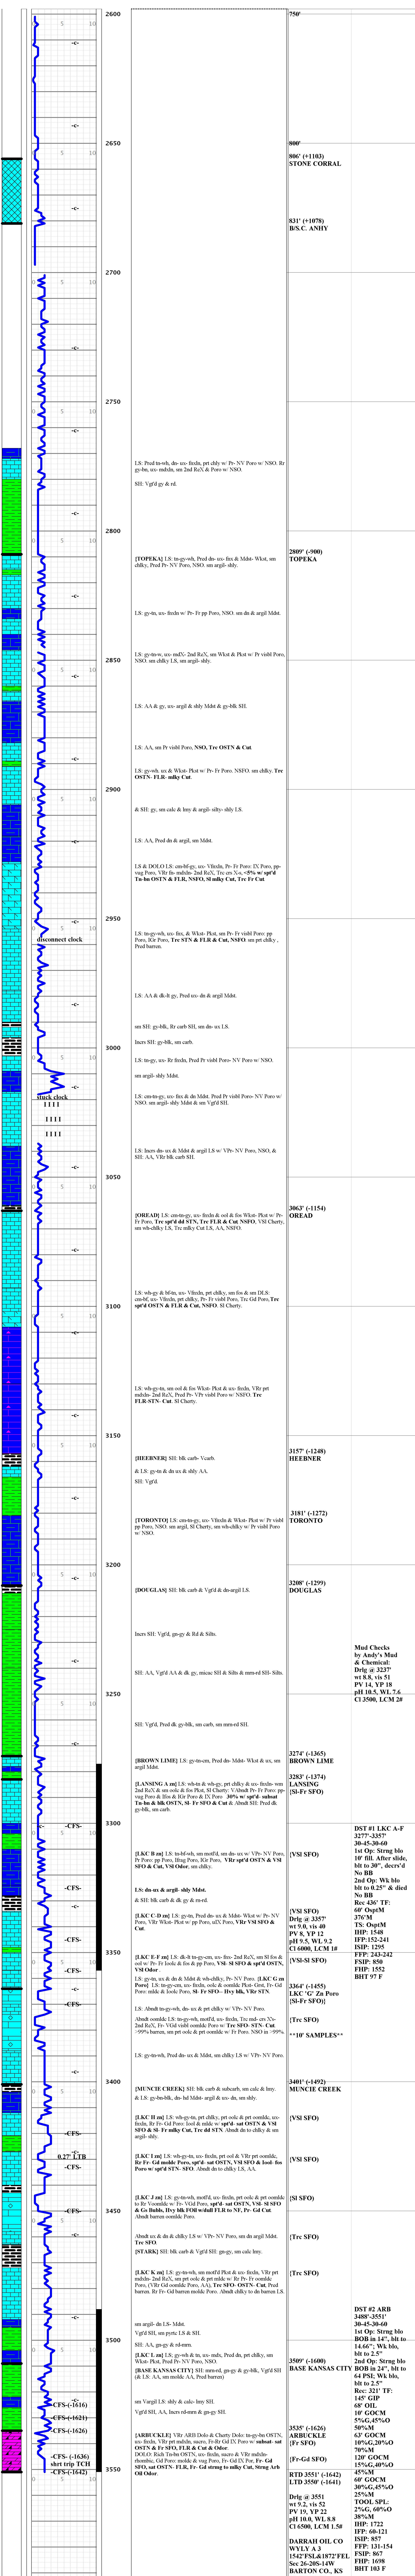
2600
5 10
-c-
-c-
2650
5 10
-c-
2700
5 10
-c-
2750
-c-
-c-
2800
-c-
2850
-c-
2900
-c-
2950
disconnect clock
-c-
3000
-c-
stuck clock
3050
-c-
3100
-c-
3150
-c-
3200
-c-
3250
-c-
3300
-CFS-
-CFS-
-CFS-
3350
-CFS-
-c-
3400
-c-
0.27' LTB
-CFS-
3450
-c-
3500
-c-
-CFS-(-1616)
-CFS-(-1621)
-CFS-(-1626)
-CFS- (-1636)
shrt trip TCH
-CFS-(-1642)
3550

LS: Pred tn-wh, dn- uxs- fnxln, prt chlky w/ Pr- NV Poro w/ NSO. Rr gy-bn, uxs- mdxln, sm 2nd ReX & Poro w/ NSO.

SH: Vgt'd gy & rd.

[TOPEKA] LS: tn-gy-wh, Pred dn- uxs- fnx & Mdst- Wkst, sm chlky, Pred Pr- NV Poro, NSO. sm argil- shly.

LS: gy-tn, uxs- fnxln w/ Pr- Fr pp Poro, NSO. sm dn & argil Mdst.

LS: gy-tn-w, uxs- mdX- 2nd ReX, sm Wkst & Pkst w/ Pr- Fr visbl Poro, NSO. sm chlky LS, sm argil- shly.

LS: AA & gy, uxs- argil & shly Mdst & gy-blk SH.

LS: AA, sm Pr visbl Poro, NSO, Trc OSTN & Cut.

LS: gy-wh, uxs & Wkst- Pkst w/ Pr- Fr Poro. NSFO. sm chlky. Trc OSTN- FLR- mlky Cut.

& SH: gy, sm calc & lmy & argil- silty- shly LS.

LS: AA, Pred dn & argil, sm Mdst.

LS & DOLO LS: cm-bf-gy, uxs- Vfnxln, Pr- Fr Poro: IX Poro, pp- vug Poro, VFr fn- mdxln- 2nd ReX, Trc grn Xs, <5% w/ spt'd Tn-bn OSTN & FLR, NSFO, Sl mlky Cut, Trc Fr Cut.

LS: tn-gy-wh, uxs- fnx, & Wkst- Pkst, sm Pr- Fr visbl Poro: pp Poro, Rfr Poro, Trc STN & FLR & Cut, NSFO. sm prt chlky, Pred barren.

LS: AA & dk-lt gy, Pred uxs- dn & argil Mdst.

sm SH: gy-blk, Rr carb SH, sm dn- uxs LS.

Incrs SH: gy-blk, sm carb.

LS: tn-gy, uxs- Rr fnxln, Pred Pr visbl Poro- NV Poro w/ NSO.

sm argil- shly Mdst.

LS: cm-tn-gy, uxs- fnx & dn Mdst. Pred Pr visbl Poro- NV Poro w/ NSO. sm argil- shly Mdst & sm Vgt'd SH.

LS: Incrs dn- uxs & Mdst & argil LS w/ VPr- NV Poro, NSO, & SH: AA, VRr blk carb SH.

[OREAD] LS: cm-tn-gy, uxs- fnxln & ool & fos Wkst- Pkst w/ Pr- Fr Poro, Trc spt'd dd STN, Trc FLR & Cut, NSFO, VSl Cherty, sm wh-chlky LS, Trc mlky Cut LS, AA, NSFO.

LS: wh-gy & bf-tn, uxs- Vfnxln, prt chlky, sm fos & sm DLS: cm-bf, uxs- Vfnxln, prt chlky, Pr- Fr visbl Poro, Trc Gd Poro,Trc spt'd OSTN & FLR & Cut, NSFO. Sl Cherty.

LS: wh-gy-tn, sm ool & fos Wkst- Pkst & uxs- fnxln, VRr prt mdxln- 2nd ReX, Pred Pr- VPr visbl Poro w/ NSFO. Trc FLR-STN- Cut. Sl Cherty.

[HEEBNER] SH: blk carb- Vcarb.
& LS: gy-tn & dn ux & shly AA.
SH: Vgt'd.

[TORONTO] LS: cm-tn-gy, uxs- Vfnxln & Wkst- Pkst w/ Pr visbl pp Poro, NSO. sm argil, Sl Cherty, sm wh-chlky w/ Pr visbl Poro w/ NSO.

[DOUGLAS] SH: blk carb & Vgt'd & dn-argil LS.

Incrs SH: Vgt'd, gn-gy & Rd & Silts.

SH: AA, Vgt'd AA & dk gy, micac SH & Silts & mm-rd SH- Silts.

SH: Vgt'd, Pred dk. gy-blk, sm carb, sm mm-rd SH.

[BROWN LIME] LS: gy-tn-cm, Pred dn- Mdst- Wkst & ux, sm argil Mdst.

[LANSING A rm] LS: wh-tn & wh-gy, prt chlky & uxs- fnxln- vm 2nd ReX & sm oolc & fos Pkst, Sl Cherty: VAbndt Pr- Fr Poro: pp- vug Poro & Illo & Rfr Poro & Fr Poro: .30% w/ spt'd- subsat Tn-bn & blk OSTN, Sl- Fr SFO & Cut & Abndt SH: Pred dk gy-blk, sm carb.

[LKC B rm] LS: tn-bf-wh, sm mottl'd, sm dn- ux w/ VPr- NV Poro, Pr Poro: pp Poro, Illng Poro, Rfr Poro, VRr spt'd OSTN & VSl SFO & Cut, VSl Odor; sm chlky.

LS: dn ux & argil- shly Mdst.
& SH: blk carb & dk gy & m-rd.

[LKC C-D rm] LS: gy-tn, Pred dn- ux & Mdst- Wkst w/ Pr- NV Poro, VRr Wkst- Pkst w/ pp Poro, slX Poro, VRr VSl SFO & Cut.

[LKC E-F rm] LS: dk-lt tn-gy-cm, uxs- fnx- 2nd ReX, sm Sl fos & ool w/ Pr- Fr Illo & fos & pp Poro, VSl- Sl SFO & spt'd OSTN, VSl Odor.
LS: gy-tn, ux & dn & Mdst & wh-chlky, Pr- NV Poro; [LKC G rm Poro] LS: tn-gy-cm, uxs- fnxln, oolc & oomldc Pkst- Grnt, Fr- Gd Poro: mldc & Ioolc Poro. Sl- Fr SFO - Hvy blk, VRr STN.
LS: Abndt tn-gy-wh, dn- ux & prt chlky, w/ VPr- NV Poro.
Abndt oomldc LS: tn-gy-wh, uxs- fnxln, Trc mdr- crs Xs- 2nd ReX, Fr- VGd visbl oomldc Poro w/ Trc SFO- STN- Cut. ~99% barren, sm prt oolc & prt oomldc w/ Fr Poro. NSO in ~99%

LS: gy-tn-wh, Pred dn- ux & Mdst, sm chlky LS w/ VPr- NV Poro.

[MUNCIE CREEK] SH: blk carb & subcarb, sm calc & lmy.
& LS: gy-bn-blk, dn- hd Mdst- argil & srx- dn, sm shly.

[LKC H rm] LS: wh-gy-tn, prt chlky, prt oolc & prt oomldc, uxs- fnxln, Pr- Gd Poro: Iool & mldc w/ spt'd- sat OSTN & VSl SFO & Sl- Fr mlky Cut, Trc dd STN. Abndt dn to chlky & sm argil- shly.

[LKC I rm] LS: wh-gy-tn, prt chlky & prt oolc & VRr prt oomldc, Rr Fr- Gd moldc Poro, spt'd- sat OSTN, VSl SFO & Isol- fos Poro w/ spt'd STN- SFO. Abndt dn to chlky LS, AA.

[LKC J rm] LS: gy-tn-wh, mottl'd, uxs- fnxln, prt oolc & prt oomldc to Rr Voomldc w/ Fr- VGd Poro, spt'd- sat OSTN, VSl- Sl SFO & Gs Bubls, Hvy blk FOil w/dull FLR to NF, Pr- Gd Cut. Abndt barren oomldc Poro.

Abndt ux & dn & chlky LS w/ VPr- NV Poro, sm dn argil Mdst. Trc SFO.
[STARK] SH: blk carb & Vgt'd SH: gn-gy, sm shly LS.

[LKC K rm] LS: gy-tn-wh, sm mottld Pkst & uxs- fnxln, VRr prt mdxln- 2nd ReX, sm prt oolc & prt mldc w/ Pr- Fr oomldc Poro, (VRr Gd oomldc Poro, AA), Trc SFO- OSTN- Cut, Pred barren. Rr Fr- Gd barren moldc Poro. Abndt chlky to dn barren LS.

sm argil- dn LS- Mdst.
Vgt'd SH, sm pyrtc LS & SH.

SH: AA, gn-gy & rd-mrn.
[LKC L rm] LS: gy-wh & tn, uxs- mdx, Pred dn, prt chlky, sm Wkst- Pkst, Pred Pr- NV Poro, NSO.
[BASE KANSAS CITY] SH: mrn-rd, gn-gy & gy-blk, Vgt'd SH (& LS: AA, sm moldc AA, Pred barren)

sm Vargil LS: shly & calc- lmy SH.
Vgt'd SH, AA, Incrs rd-mrn & gn-gy SH.

[ARBUCKLE] VRr ARB Dolo & Cherty Dolo: tn-gy-bn OSTN, uxs- fnxln, VRr prt mdxln, sucro, Fr-Rr Gd IX Poro w/ subsat- sat OSTN & Fr SFO, Fr FLR & Cut & Odor.
DOLO: Rich Tn-bn OSTN, uxs- fnxln, sucro & VRr mdxln- rhombic, Gd- VGd Poro: IX, vug Poro, Fr- Gd IX Poro, Fr- Gd SFO, sat OSTN- FLR, Fr- Gd strmg to mlky Cut, Strng Arb Oil Odor.

750'

800'
806' (+1103)
STONE CORRAL

831' (+1078)
B/S.C. ANHY

2809' (-900)
TOPEKA

3063' (-1154)
OREAD

3157' (-1248)
HEEBNER

3181' (-1272)
TORONTO

3208' (-1299)
DOUGLAS

3274' (-1365)
BROWN LIME
3283' (-1374)
LANSING
[Sl-Fr SFO)

(VSl SFO)

(VSl SFO)
Drlg @ 3357'
wt 9.0, vis 40
PV 8, YP 12
pH 9.5, WL 9.2
Cl 6000, LCM 1#
(VSl-Sl SFO)

3364' (-1455)
LKC 'G' Zn Poro
[Sl-Fr SFO)]

(Trc SFO)

**10' SAMPLES**

3401' (-1492)
MUNCIE CREEK

(VSl SFO)

(VSl SFO)

(Sl SFO)

(Trc SFO)

(Trc SFO)

3509' (-1600)
BASE KANSAS CITY

3535' (-1626)
ARBUCKLE
[Fr SFO)

(Fr-Gd SFO)

RTD 3551' (-1642)
LTD 3550' (-1641)

Drlg @ 3551
wt 9.2, vis 52
PV 19, YP 22
pH 10.0, WL 8.8
Cl 6500, LCM 1.5#

DARRAH OIL CO
WYLY A 3
1542'FSL&1872'FEL
Sec 26-20S-14W
BARTON CO., KS

Mud Checks
by Andy's Mud
& Chemical:
Drlg @ 3223'
wt 8.8, vis 51
PV 14, YP 18
pH 10.5, WL 7.6
Cl 3500, LCM 2#

DST #1 LKC A-F
3277'-3357'
30-45-30-60
1st Op: Strng blo
10' fill. After slide,
bit to 30", decrs'd
No BB
2nd Op: Wk blo
bit to 0.25" & died
No BB
Rec 436' TF:
60' OsptM
376'M
TS: OsptM
IHP: 1548
IFP:152-241
ISIP: 1295
FFP: 243-242
FSIP: 850
FHP: 1552
BHT 97 F

DST #2 ARB
3488'-3551'
30-45-30-60
1st Op: Strng blo
BOB in 14", bit to
14.66"; Wk blo,
bit to 2.5"
2nd Op: Strng blo
BOB in 24", bit to
64 PSI; Wk blo,
bit to 2.5"
Rec: 321' TF:
145' GIP
68' OIL
10' GOCM
5%G,45%O
50%M
63' GOCM
30%G,45%O
10%G,20%O
70%M
120' GOCM
15%G,40%O
45%M
69' GOCM
5%G,45%O
38%M
25%M
TOOL SPL:
2%G, 60%O
38%M
IHP: 1722
IFP: 60-121
ISIP: 857
FFP: 131-154
FSIP: 867
FHP: 1698
BHT 103 F